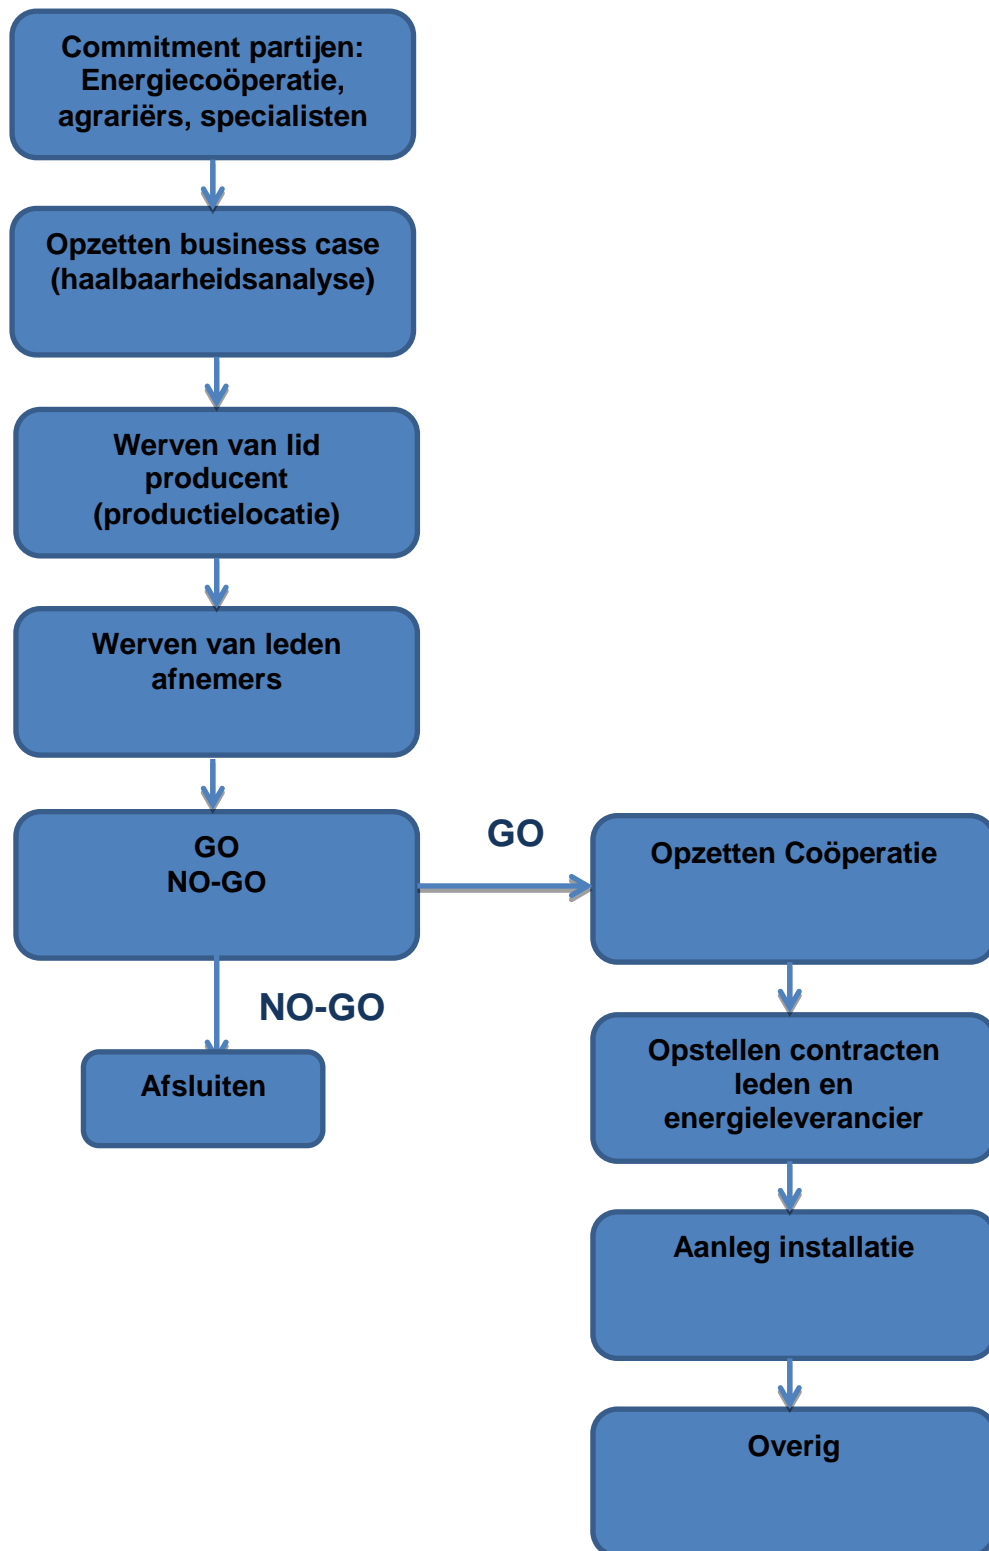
Commitment partijen: Energiecoöperatie, agrariërs, specialisten

Opzetten business case (haalbaarheidsanalyse)

Werven van lid producent (productielocatie)

Werven van leden afnemers

GO
NO-GO

GO

Opzetten Coöperatie

NO-GO

Afsluiten

Opstellen contracten leden en energieleverancier

Aanleg installatie

Overig